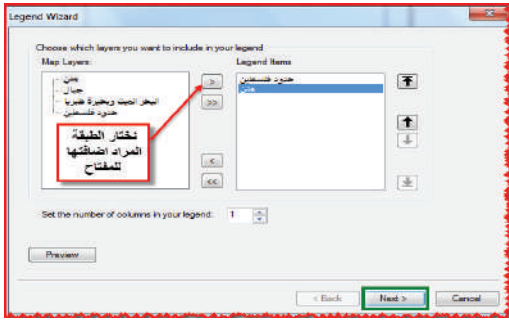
Legend Wizard

Choose which layers you want to include in your legend

Map Layers:

مدن
جبال
البحر الميت وبحيرة طبريا
حدود فلسطين

نختار الطبقة المراد اضافتها للمفتاح

>
>>
<
<<

Legend Items

حدود فلسطين
مدن

Set the number of columns in your legend: 1

Preview

< Back
Next >
Cancel